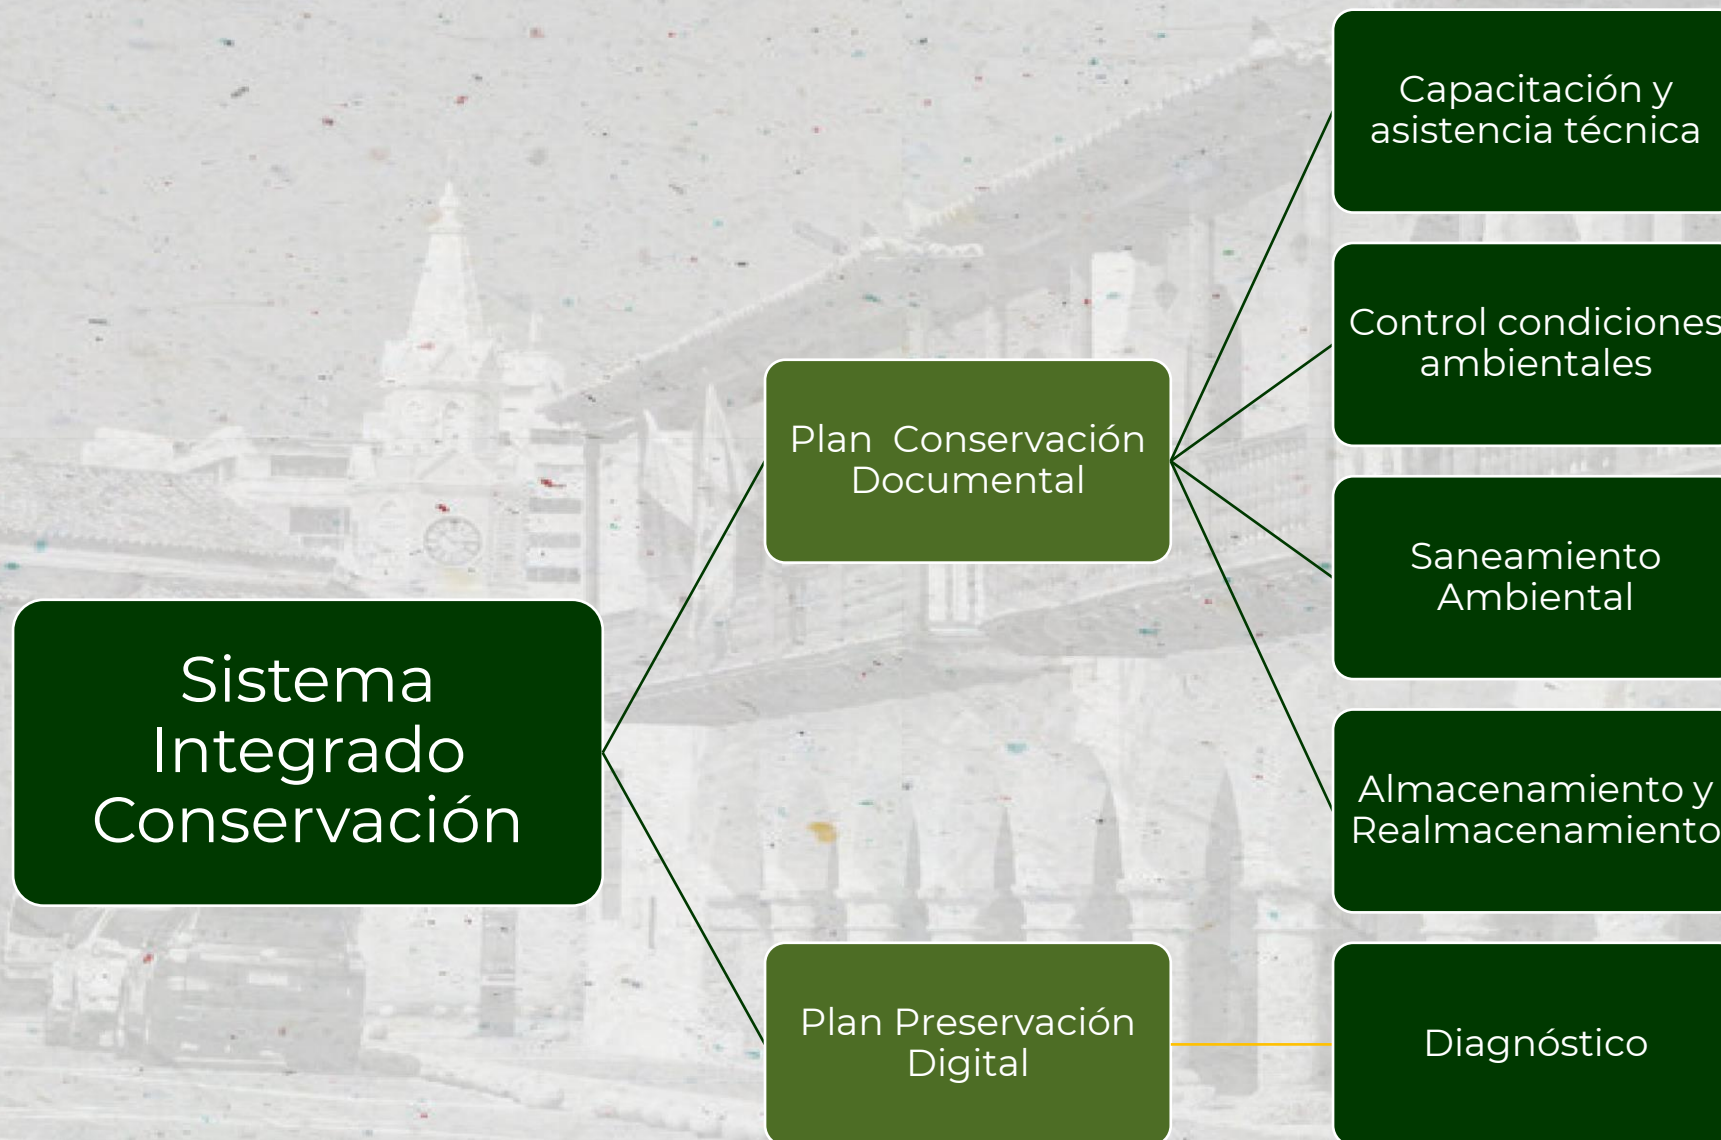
Sistema Integrado Conservación

Plan Conservación Documental

Plan Preservación Digital

Capacitación y asistencia técnica

Control condiciones ambientales

Saneamiento Ambiental

Almacenamiento y Realmacenamiento

Diagnóstico